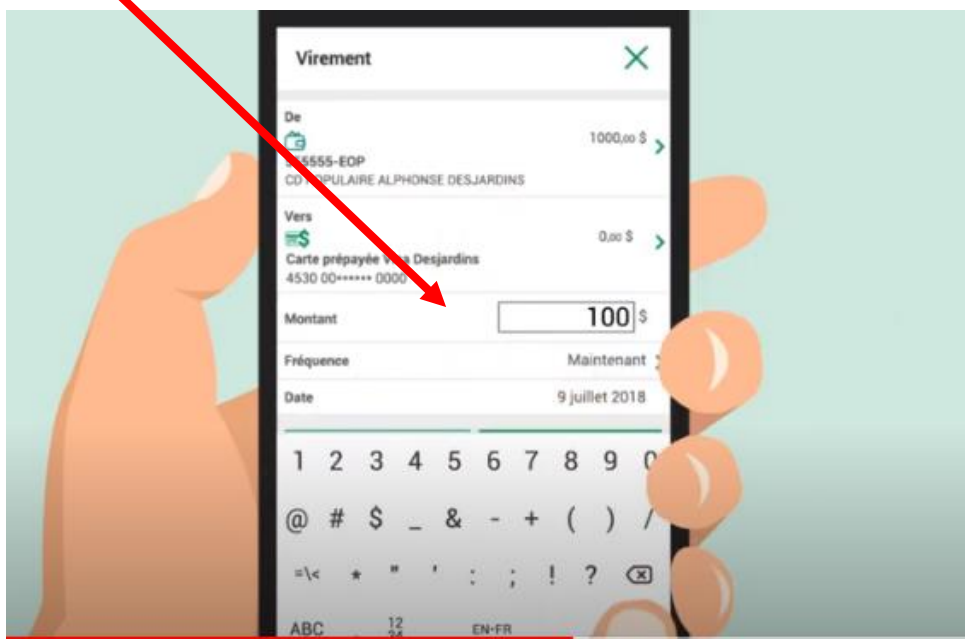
Virement

De

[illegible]5555-EOP
CD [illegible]PULAIRE ALPHONSE DESJARDINS

1000,00 $

Vers

Carte prépayée V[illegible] Desjardins
4530 00•••••• 0000

0,00 $

Montant
100 $

Fréquence
Maintenant

Date
9 juillet 2018

1 2 3 4 5 6 7 8 9 0

@ # $ _ & - + ( ) /

=\< * " ' : ; ! ?

ABC 12 34 EN•FR